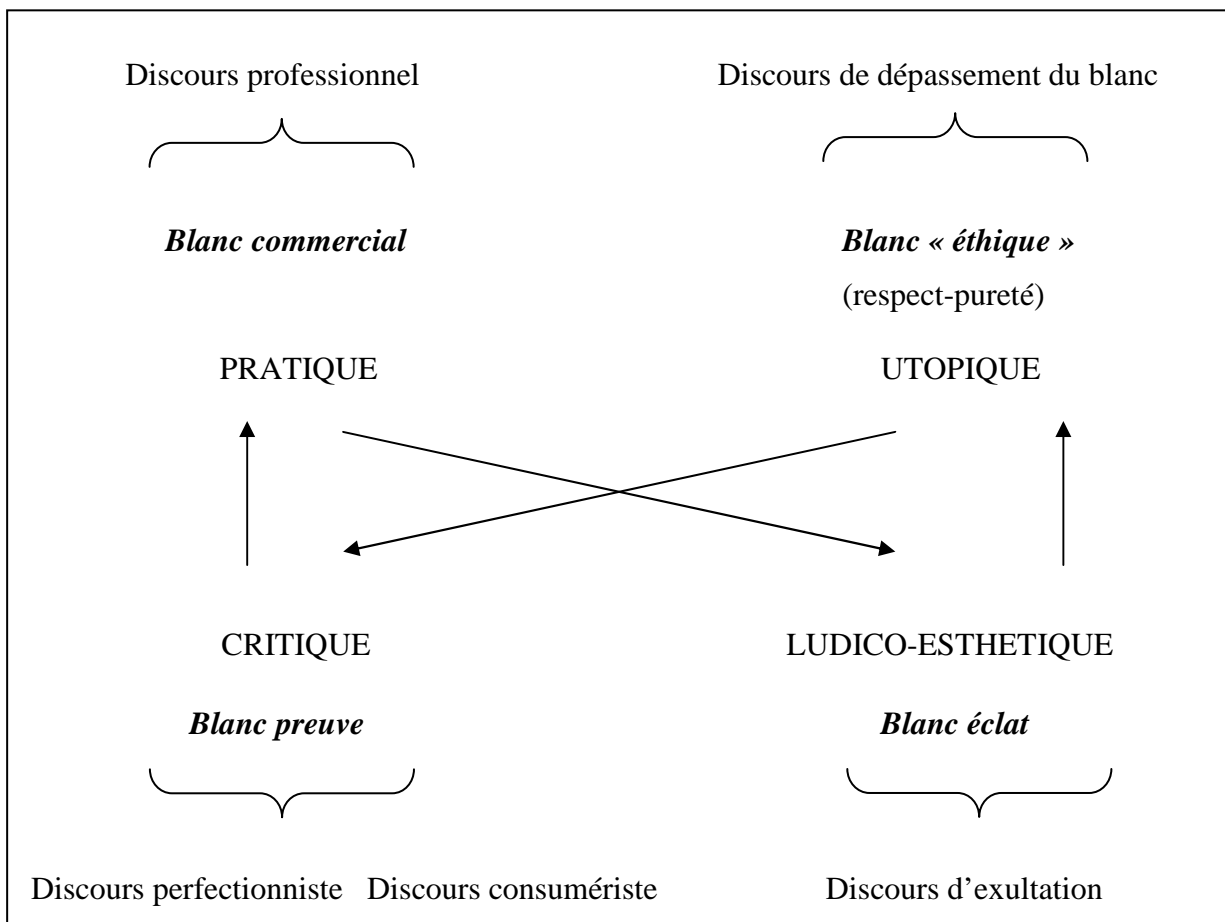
Discours professionnel

Discours de dépassement du blanc

***Blanc commercial***

***Blanc « éthique »***

(respect-pureté)

PRATIQUE

UTOPIQUE

CRITIQUE

LUDICO-ESTHETIQUE

***Blanc preuve***

***Blanc éclat***

Discours perfectionniste Discours consumériste

Discours d'exultation